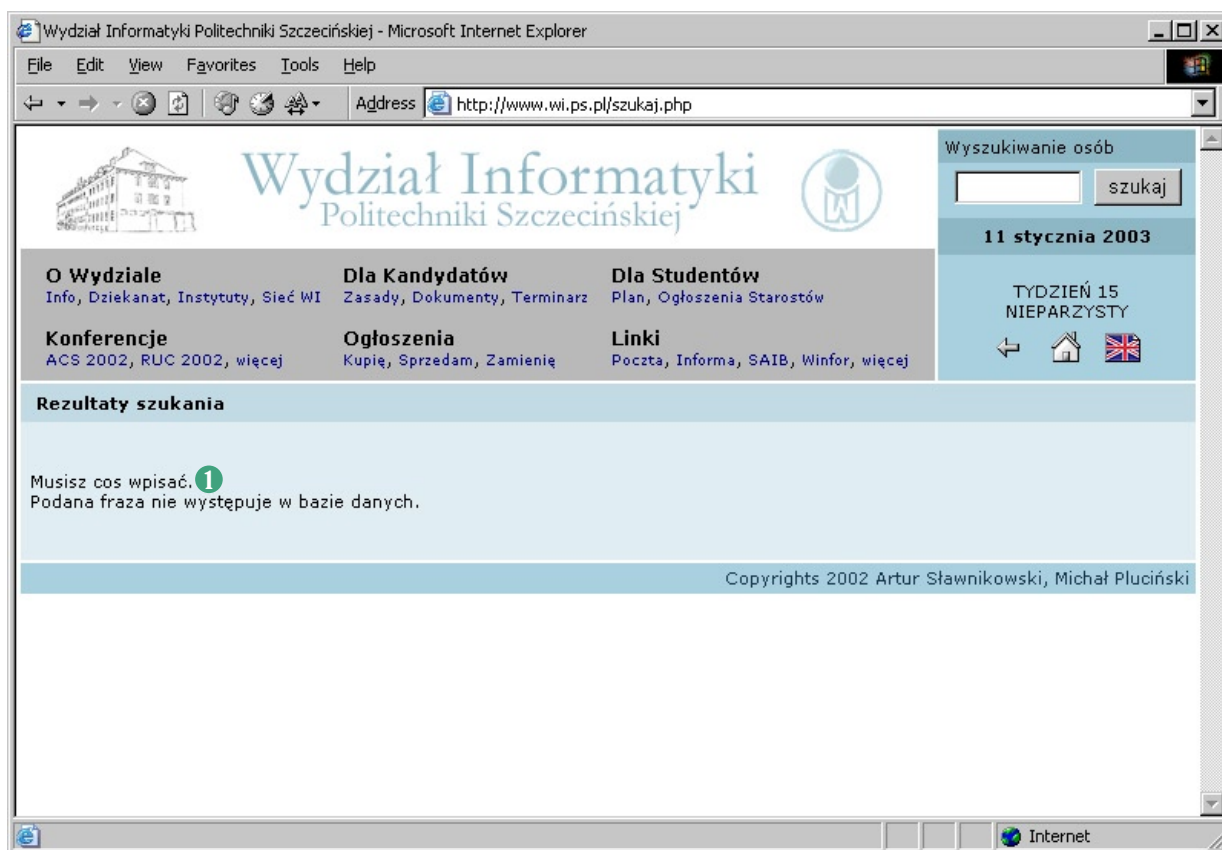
Wydział Informatyki Politechniki Szczecińskiej - Microsoft Internet Explorer

File Edit View Favorites Tools Help

Address http://www.wi.ps.pl/szukaj.php

Wydział Informatyki
Politechniki Szczecińskiej

Wyszukiwanie osób

szukaj

11 stycznia 2003

O Wydziale
Info, Dziekanat, Instytuty, Sieć WI

Dla Kandydatów
Zasady, Dokumenty, Terminarz

Dla Studentów
Plan, Ogłoszenia Starostów

TYDZIEŃ 15
NIEPARZYSTY

Konferencje
ACS 2002, RUC 2002, więcej

Ogłoszenia
Kupię, Sprzedam, Zamienię

Linki
Poczta, Informa, SAIB, Winfor, więcej

Rezultaty szukania

Musisz cos wpisać. 1
Podana fraza nie występuje w bazie danych.

Copyrights 2002 Artur Sławnikowski, Michał Pluciński

Internet